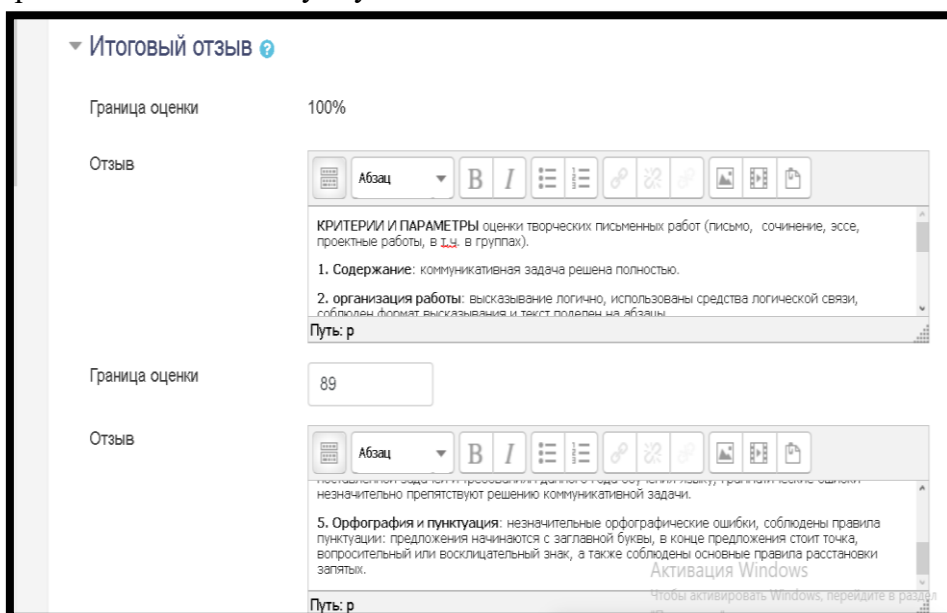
▾ Итоговый отзыв

Граница оценки

100%

Отзыв

Абзац

B I

КРИТЕРИИ И ПАРАМЕТРЫ оценки творческих письменных работ (письмо, сочинение, эссе, проектные работы, в т.ч. в группах).

1. Содержание: коммуникативная задача решена полностью.

2. организация работы: высказывание логично, использованы средства логической связи, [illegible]

Путь: p

Граница оценки

89

Отзыв

Абзац

B I

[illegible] незначительно препятствуют решению коммуникативной задачи.

5. Орфография и пунктуация: незначительные орфографические ошибки, соблюдены правила пунктуации: предложения начинаются с заглавной буквы, в конце предложения стоит точка, вопросительный или восклицательный знак, а также соблюдены основные правила расстановки запятых.

Активация Windows

Чтобы активировать Windows, перейдите в разд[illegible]

Путь: p